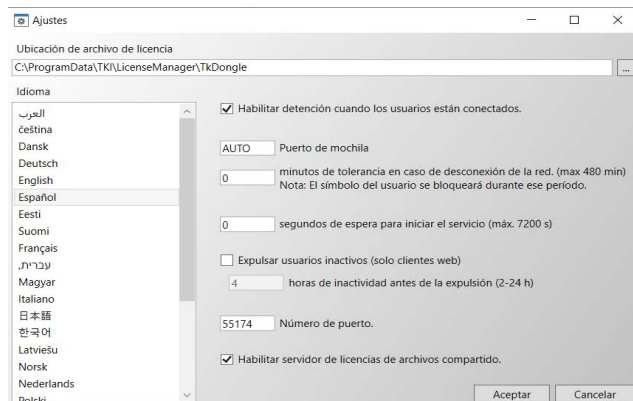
Ajustes

Ubicación de archivo de licencia

C:\ProgramData\TKI\LicenseManager\TkDongle

...

Idioma

العرب
čeština
Dansk
Deutsch
English
Español
Eesti
Suomi
Français
עברית,
Magyar
Italiano
日本語
한국어
Latviešu
Norsk
Nederlands
Polski

Habilitar detención cuando los usuarios están conectados.

AUTO Puerto de mochila

0 minutos de tolerancia en caso de desconexión de la red. (max 480 min)
Nota: El símbolo del usuario se bloqueará durante ese período.

0 segundos de espera para iniciar el servicio (máx. 7200 s)

Expulsar usuarios inactivos (solo clientes web)

4 horas de inactividad antes de la expulsión (2-24 h)

55174 Número de puerto.

Habilitar servidor de licencias de archivos compartido.

Aceptar Cancelar